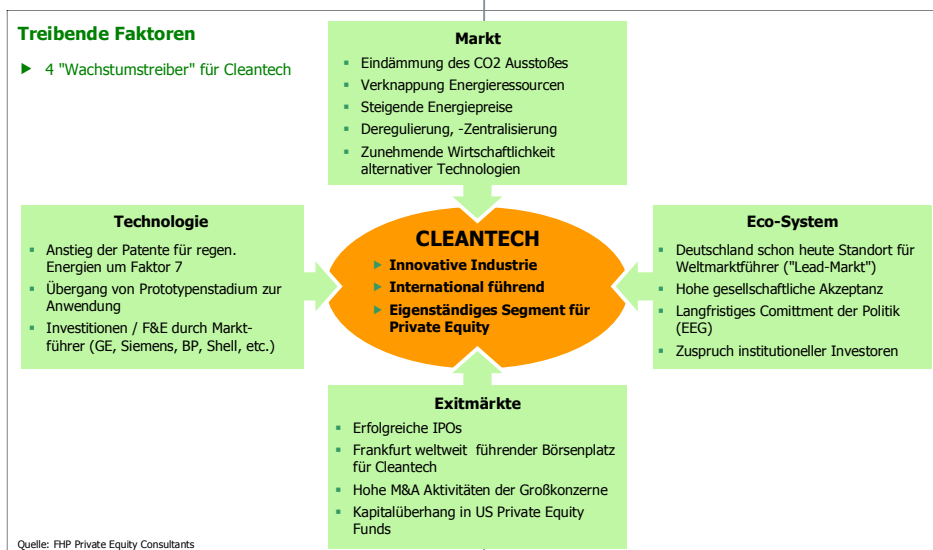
Treibende Faktoren

▶ 4 "Wachstumstreiber" für Cleantech

Markt

- Eindämmung des CO2 Ausstoßes
- Verknappung Energieressourcen
- Steigende Energiepreise
- Deregulierung, -Zentralisierung
- Zunehmende Wirtschaftlichkeit alternativer Technologien

Technologie

- Anstieg der Patente für regen. Energien um Faktor 7
- Übergang von Prototypenstadium zur Anwendung
- Investitionen / F&E durch Marktführer (GE, Siemens, BP, Shell, etc.)

CLEANTECH

▶ Innovative Industrie
▶ International führend
▶ Eigenständiges Segment für Private Equity

Eco-System

- Deutschland schon heute Standort für Weltmarktführer ("Lead-Markt")
- Hohe gesellschaftliche Akzeptanz
- Langfristiges Comittment der Politik (EEG)
- Zuspruch institutioneller Investoren

Exitmärkte

- Erfolgreiche IPOs
- Frankfurt weltweit führender Börsenplatz für Cleantech
- Hohe M&A Aktivitäten der Großkonzerne
- Kapitalüberhang in US Private Equity Funds

Quelle: FHP Private Equity Consultants